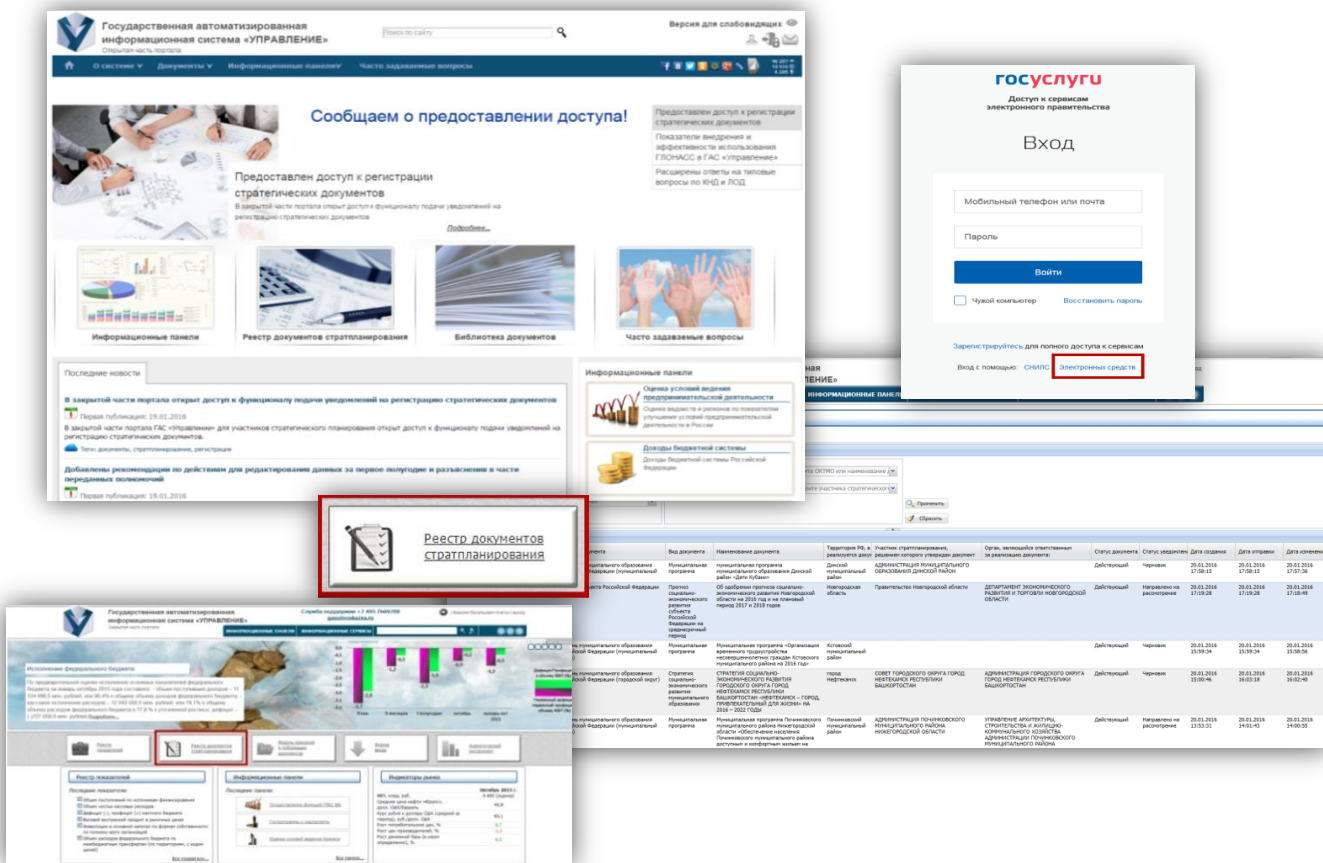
Государственная автоматизированная информационная система «УПРАВЛЕНИЕ»
Открытая часть портала

Поиск по сайту

Версия для слабовидящих

О системе | Документы | Информационные панели | Часто задаваемые вопросы

Сообщаем о предоставлении доступа!

Предоставлен доступ к регистрации стратегических документов

Показатели внедрения и эффективности использования ГЛОНАСС в ГАС «Управление»

Расширены ответы на типовые вопросы по КНД и ЛОД

Предоставлен доступ к регистрации стратегических документов

В закрытой части портала открыт доступ к функционалу подачи уведомлений на регистрацию стратегических документов

Подробнее...

Информационные панели

Реестр документов стратпланирования

Библиотека документов

Часто задаваемые вопросы

Последние новости

В закрытой части портала открыт доступ к функционалу подачи уведомлений на регистрацию стратегических документов

Первая публикация: 19.01.2016

В закрытой части портала ГАС «Управление» для участников стратегического планирования открыт доступ к функционалу подачи уведомлений на регистрацию стратегических документов.

Теги: документы, стратпланирование, регистрация

Добавлены рекомендации по действиям для редактирования данных за первое полугодие и разъяснения в части переданных полномочий

Первая публикация: 19.01.2016

Информационные панели

Оценка условий ведения предпринимательской деятельности

Оценка ведомств и регионов по показателям улучшения условий предпринимательской деятельности в России

Доходы бюджетной системы

Доходы бюджетной системы Российской Федерации

госуслуги
Доступ к сервисам электронного правительства

Вход

Мобильный телефон или почта

Пароль

Войти

Чужой компьютер

Восстановить пароль

Зарегистрируйтесь для полного доступа к сервисам

Вход с помощью: СНИЛС Электронных средств

Реестр документов стратпланирования

Государственная автоматизированная информационная система «УПРАВЛЕНИЕ»

Исполнение федерального бюджета

Реестр показателей

Информационные панели

Индикаторы рынка

ИНФОРМАЦИОННЫЕ ПАНЕЛИ

Применить
Сбросить

| Вид документа | Наименование документа | Территория РФ | Участник стратпланирования | Орган, являющийся ответственным | Статус документа | Статус уведомления | Дата создания | Дата отправки | Дата изменения |
|---|---|---|---|---|---|---|---|---|---|
| Муниципальная программа | Муниципальная программа муниципального образования Динской район «Дети Кубани» | Динской муниципальный район | АДМИНИСТРАЦИЯ МУНИЦИПАЛЬНОГО ОБРАЗОВАНИЯ ДИНСКОЙ РАЙОН | | Действующий | Черновик | 20.01.2016 17:58:15 | 20.01.2016 17:58:15 | 20.01.2016 17:57:36 |
| Прогноз социально-экономического развития субъекта Российской Федерации на среднесрочный период | Об одобрении прогноза социально-экономического развития Новгородской области на 2016 год и на плановый период 2017 и 2018 годов | Новгородская область | Правительство Новгородской области | ДЕПАРТАМЕНТ ЭКОНОМИЧЕСКОГО РАЗВИТИЯ И ТОРГОВЛИ НОВГОРОДСКОЙ ОБЛАСТИ | Действующий | Направлено на рассмотрение | 20.01.2016 17:19:28 | 20.01.2016 17:19:28 | 20.01.2016 17:18:49 |
| Муниципальная программа | Муниципальная программа «Организация временного трудоустройства несовершеннолетних граждан Кстовского муниципального района на 2016 год» | Кстовский муниципальный район | | | Действующий | Черновик | 20.01.2016 15:59:34 | 20.01.2016 15:59:34 | 20.01.2016 15:58:56 |
| Стратегия социально-экономического развития муниципального образования | СТРАТЕГИЯ СОЦИАЛЬНО-ЭКОНОМИЧЕСКОГО РАЗВИТИЯ ГОРОДСКОГО ОКРУГА ГОРОД НЕФТЕКАМСК РЕСПУБЛИКИ БАШКОРТОСТАН «НЕФТЕКАМСК – ГОРОД, ПРИВЛЕКАТЕЛЬНЫЙ ДЛЯ ЖИЗНИ» НА 2016 – 2022 ГОДЫ | город Нефтекамск | СОВЕТ ГОРОДСКОГО ОКРУГА ГОРОД НЕФТЕКАМСК РЕСПУБЛИКИ БАШКОРТОСТАН | АДМИНИСТРАЦИЯ ГОРОДСКОГО ОКРУГА ГОРОД НЕФТЕКАМСК РЕСПУБЛИКИ БАШКОРТОСТАН | Действующий | Черновик | 20.01.2016 15:00:46 | 20.01.2016 16:03:18 | 20.01.2016 16:02:48 |
| Муниципальная программа | Муниципальная программа Починковского муниципального района Нижегородской области «Обеспечение населения Починковского муниципального района доступным и комфортным жильем на | Починковский муниципальный район | АДМИНИСТРАЦИЯ ПОЧИНКОВСКОГО МУНИЦИПАЛЬНОГО РАЙОНА НИЖЕГОРОДСКОЙ ОБЛАСТИ | УПРАВЛЕНИЕ АРХИТЕКТУРЫ, СТРОИТЕЛЬСТВА И ЖИЛИЩНО-КОММУНАЛЬНОГО ХОЗЯЙСТВА АДМИНИСТРАЦИИ ПОЧИНКОВСКОГО МУНИЦИПАЛЬНОГО РАЙОНА | Действующий | Направлено на рассмотрение | 20.01.2016 13:53:31 | 20.01.2016 14:01:43 | 20.01.2016 14:00:55 |